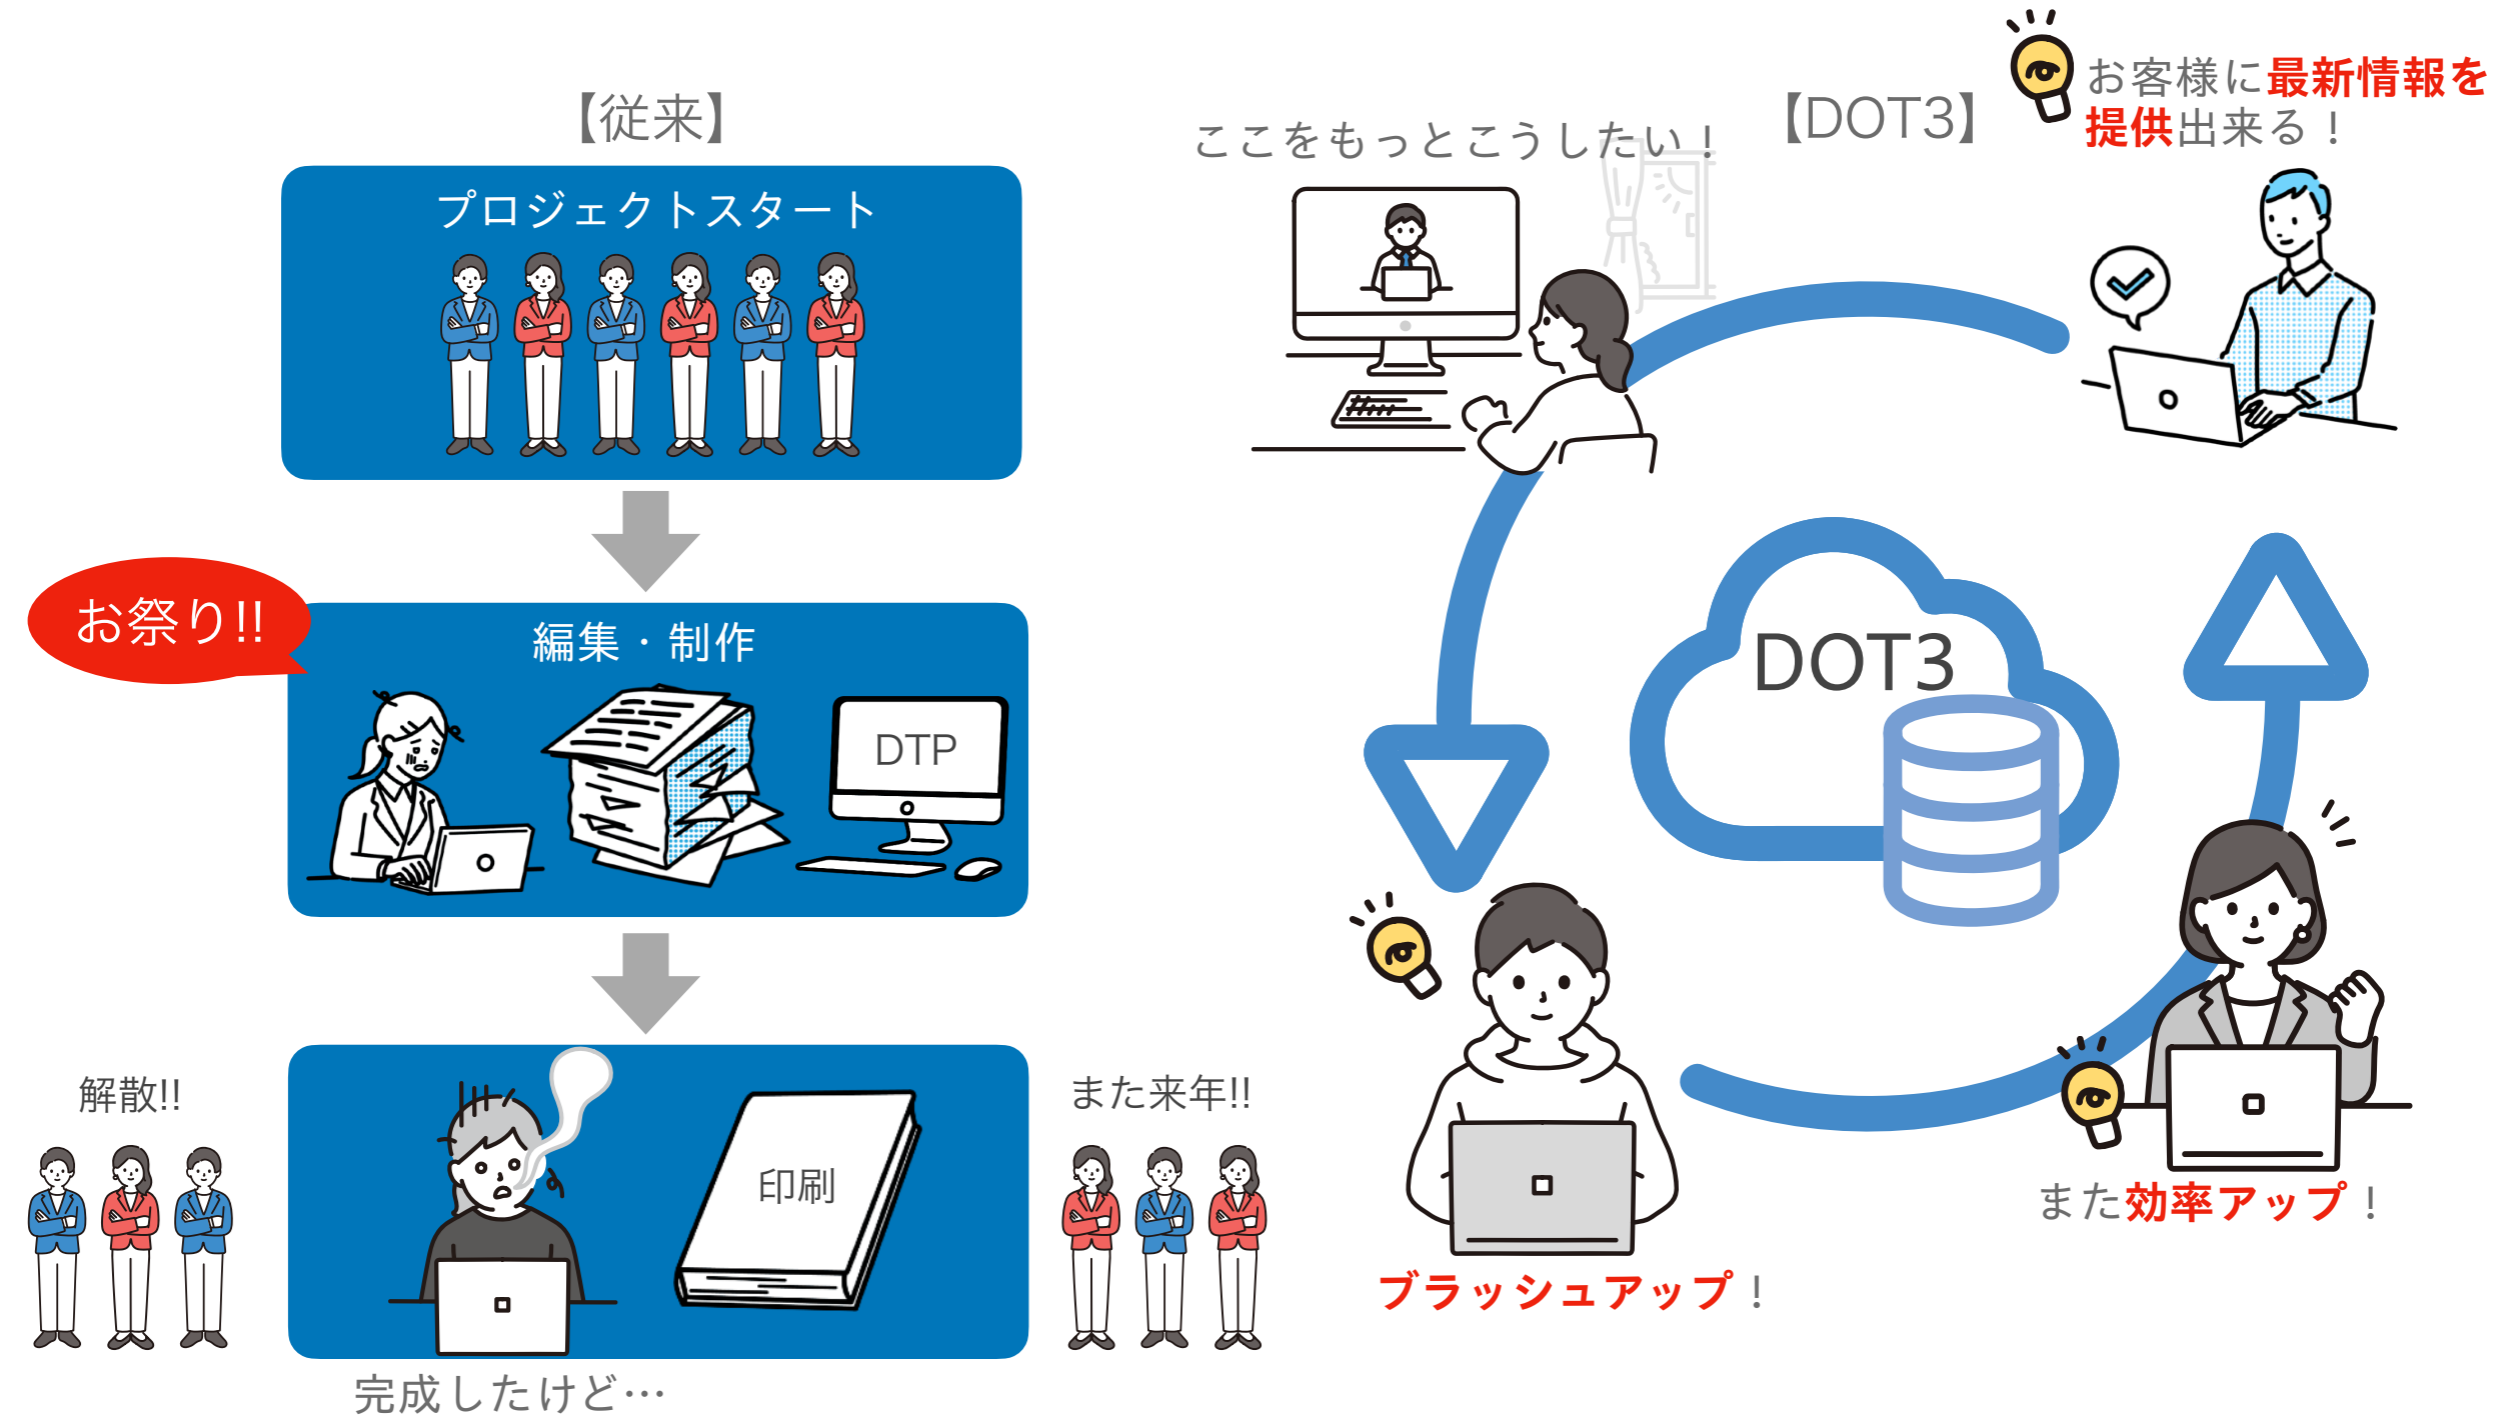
【従来】

プロジェクトスタート

お祭り!!

編集・制作

DTP

解散!!

印刷

また来年!!

完成したけど…

ここをもっとこうしたい！

【DOT3】

お客様に最新情報を提供出来る！

DOT3

ブラッシュアップ！

また効率アップ！